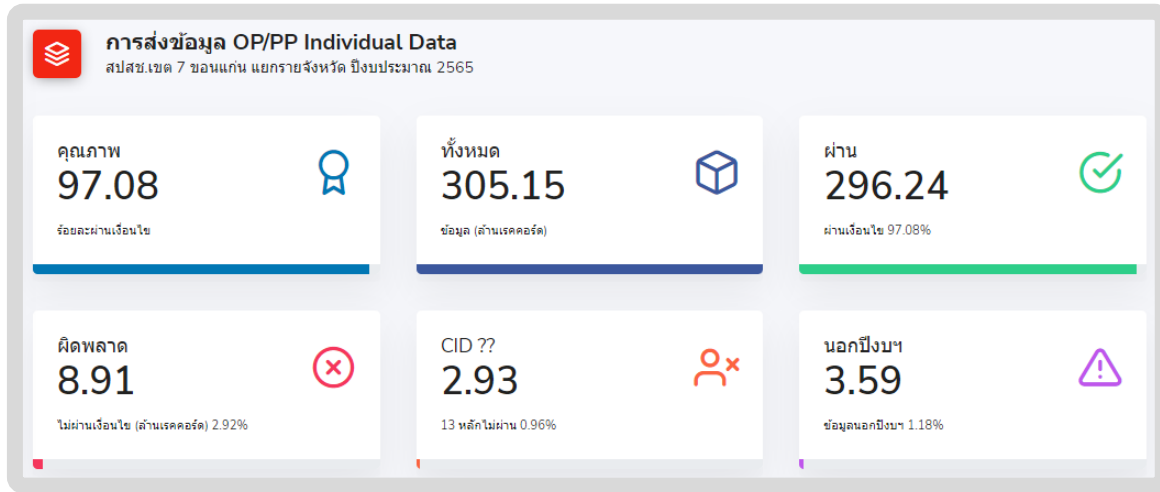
การส่งข้อมูล OP/PP Individual Data
สปสช.เขต 7 ขอนแก่น แยกรายจังหวัด ปีงบประมาณ 2565

คุณภาพ
97.08
ร้อยละผ่านเงื่อนไข

ทั้งหมด
305.15
ข้อมูล (ล้านเรคคอร์ด)

ผ่าน
296.24
ผ่านเงื่อนไข 97.08%

ผิดพลาด
8.91
ไม่ผ่านเงื่อนไข (ล้านเรคคอร์ด) 2.92%

CID ??
2.93
13 หลักไม่ผ่าน 0.96%

นอกปีงบฯ
3.59
ข้อมูลนอกปีงบฯ 1.18%